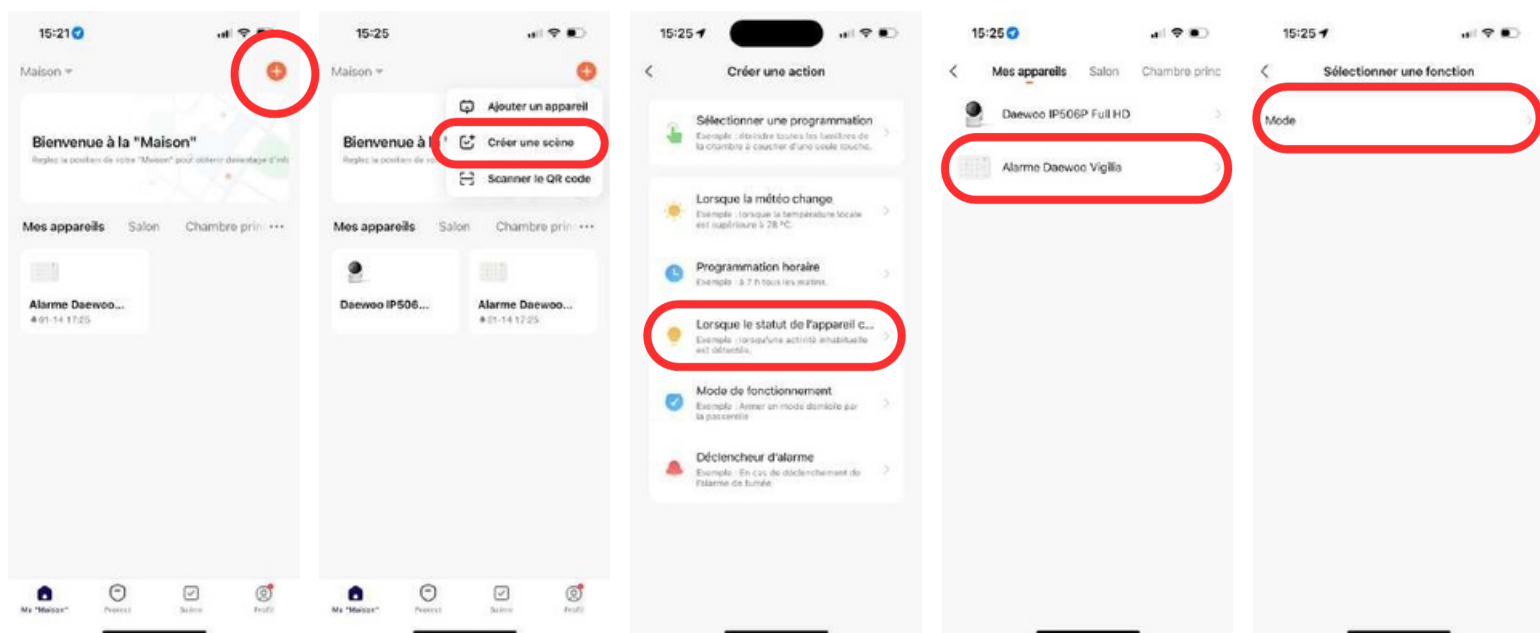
15:21

Maison

Bienvenue à la "Maison"

Reglez la position de votre "Maison" pour obtenir davantage d'inf

Mes appareils Salon Chambre prin ···

Alarme Daewoo...

01-14 17:25

Ma "Maison" Protect Scène Profil

15:25

Maison

Bienvenue à la

Reglez la position de

Ajouter un appareil

Créer une scène

Scanner le QR code

Mes appareils Salon Chambre prin ···

Daewoo IP506...

Alarme Daewoo...

01-14 17:25

Ma "Maison" Protect Scène Profil

15:25

Créer une action

Sélectionner une programmation

Exemple : éteindre toutes les lumières de la chambre à coucher d'une seule touche.

Lorsque la météo change

Exemple : lorsque la température locale est supérieure à 28 °C.

Programmation horaire

Exemple : à 7 h tous les matins.

Lorsque le statut de l'appareil c...

Exemple : lorsqu'une activité inhabituelle est détectée.

Mode de fonctionnement

Exemple : Armer un mode domicile par la passerelle

Déclencheur d'alarme

Exemple : En cas de déclenchement de l'alarme de fumée

15:25

Mes appareils Salon Chambre princ

Daewoo IP506P Full HD

Alarme Daewoo Vigilia

15:25

Sélectionner une fonction

Mode